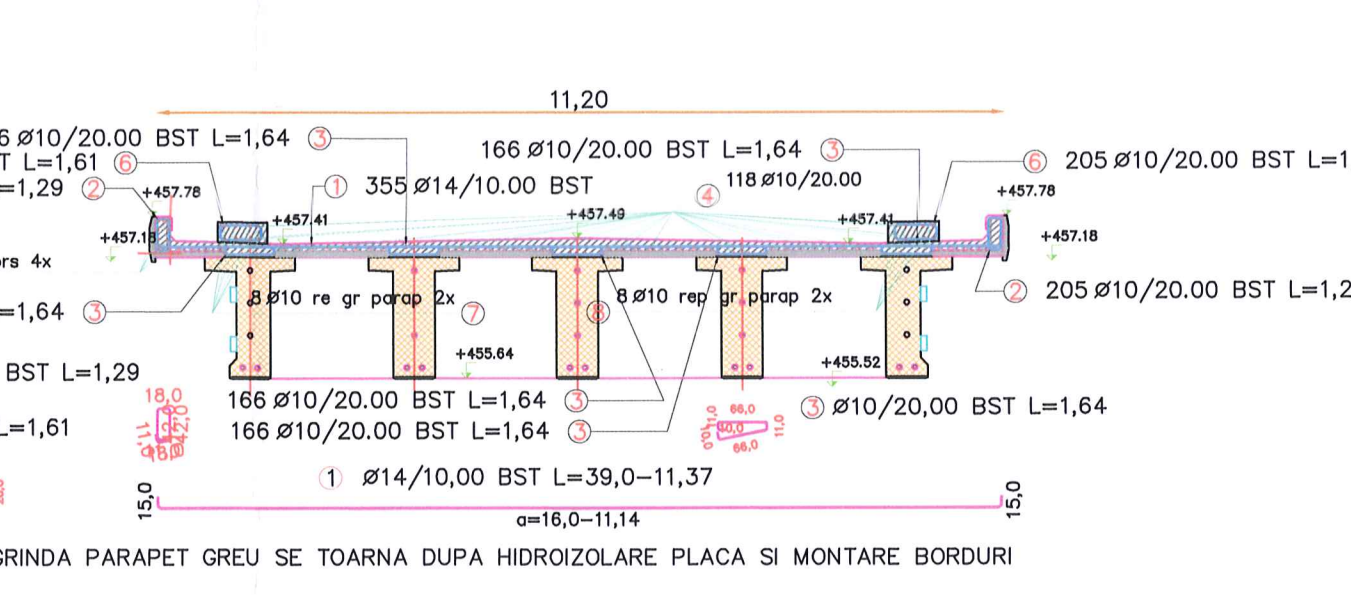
11,20

6 Ø10/20.00 BST L=1,64 ③
T L=1,61 ⑥
=1,29 ②
rs 4x
=1,64 ③
BST L=1,29
L=1,61

166 Ø10/20.00 BST L=1,64 ③
① 355 Ø14/10.00 BST
④ 118 Ø10/20.00
⑥ 205 Ø10/20.00 BST L=1
+457.78
+457.18
② 205 Ø10/20.00 BST L=1,2

+457.78
+457.41
+457.15
+457.49
+457.41

8 Ø10 re gr parap 2x
⑦
⑧ 8 Ø10 rep gr parap 2x

+455.64
+455.52

18,0
11,0
12,0
18,0

166 Ø10/20.00 BST L=1,64 ③
166 Ø10/20.00 BST L=1,64 ③

66,0
11,0
10,0
11,0
66,0

③ Ø10/20,00 BST L=1,64

① Ø14/10,00 BST L=39,0−11,37

15,0
a=16,0−11,14
15,0

GRINDA PARAPET GREU SE TOARNA DUPA HIDROIZOLARE PLACA SI MONTARE BORDURI